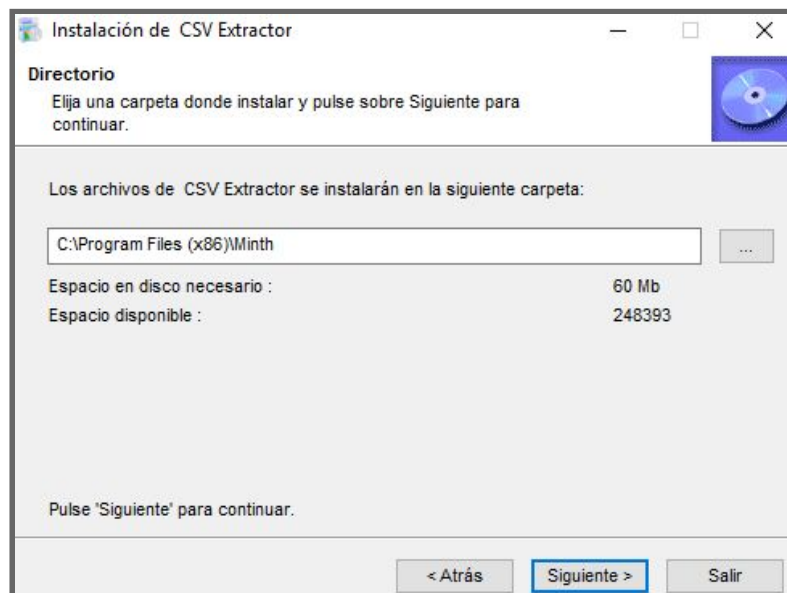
Instalación de CSV Extractor

Directorio
Elija una carpeta donde instalar y pulse sobre Siguiente para continuar.

Los archivos de CSV Extractor se instalarán en la siguiente carpeta:

C:\Program Files (x86)\Minth

...

Espacio en disco necesario : 60 Mb
Espacio disponible : 248393

Pulse 'Siguiente' para continuar.

< Atrás
Siguiente >
Salir